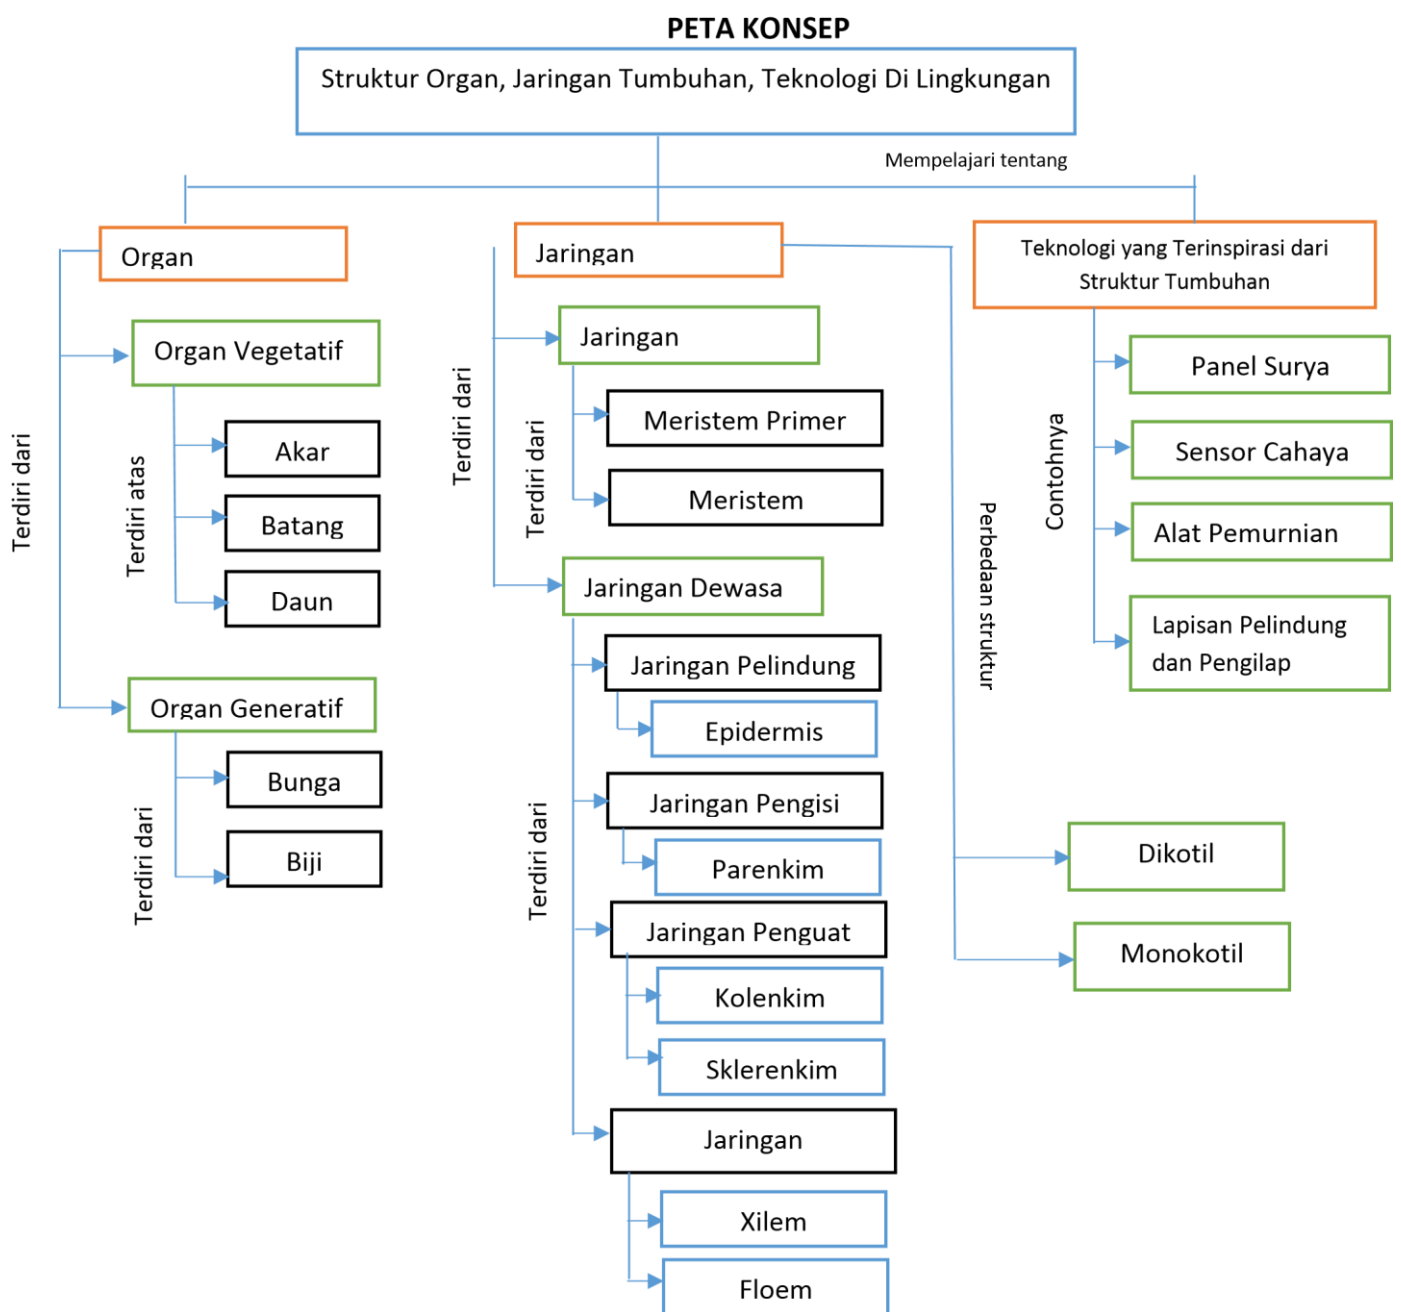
PETA KONSEP

Struktur Organ, Jaringan Tumbuhan, Teknologi Di Lingkungan

Mempelajari tentang

Organ

Terdiri dari

Organ Vegetatif

Terdiri atas

Akar

Batang

Daun

Organ Generatif

Terdiri dari

Bunga

Biji

Jaringan

Terdiri dari

Jaringan

Terdiri dari

Meristem Primer

Meristem

Jaringan Dewasa

Terdiri dari

Jaringan Pelindung

Epidermis

Jaringan Pengisi

Parenkim

Jaringan Penguat

Kolenkim

Sklerenkim

Jaringan

Xilem

Floem

Perbedaan struktur

Dikotil

Monokotil

Teknologi yang Terinspirasi dari Struktur Tumbuhan

Contohnya

Panel Surya

Sensor Cahaya

Alat Pemurnian

Lapisan Pelindung dan Pengilap